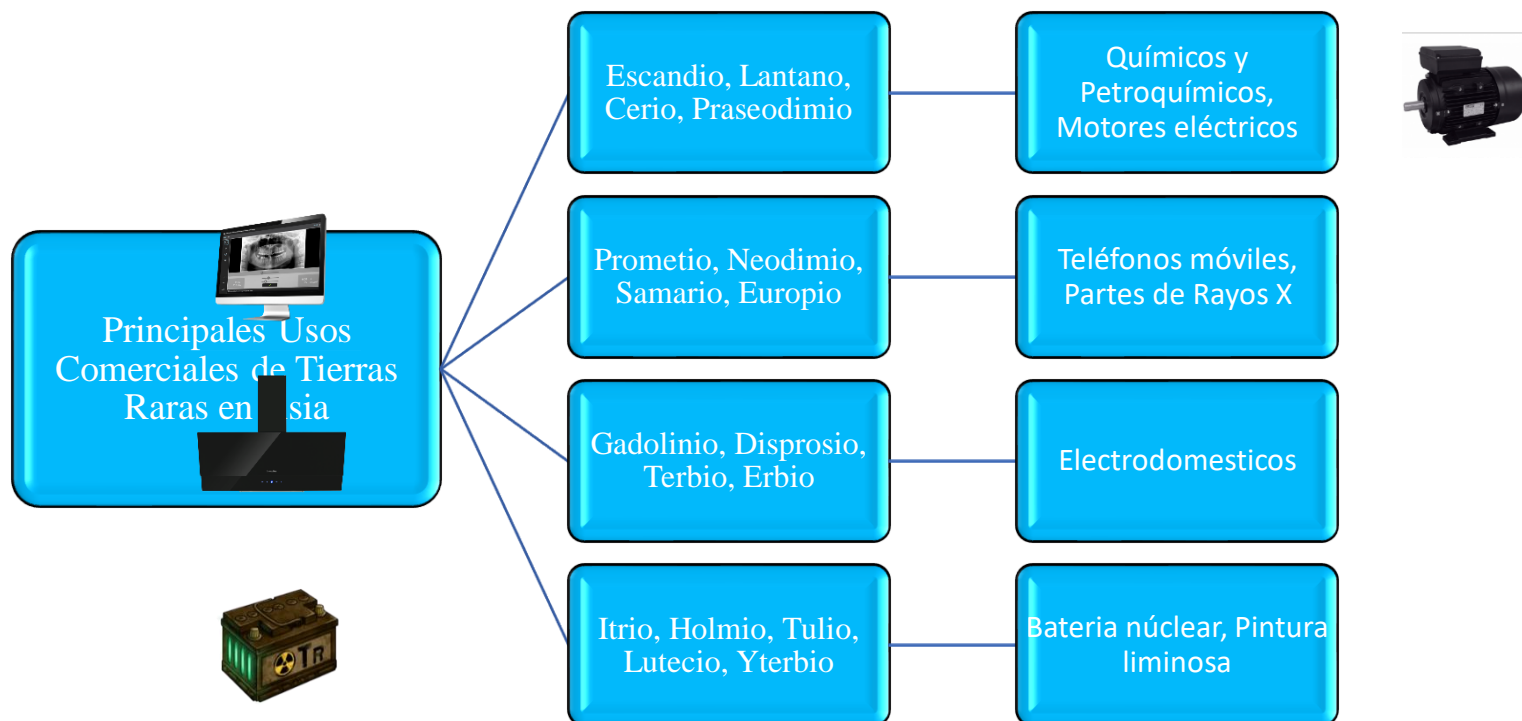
Principales Usos Comerciales de Tierras Raras en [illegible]sia

Escandio, Lantano, Cerio, Praseodimio

Químicos y Petroquímicos, Motores eléctricos

Prometio, Neodimio, Samario, Europio

Teléfonos móviles, Partes de Rayos X

Gadolinio, Disprosio, Terbio, Erbio

Electrodomesticos

Itrio, Holmio, Tulio, Lutecio, Yterbio

Bateria núclear, Pintura liminosa

Tr